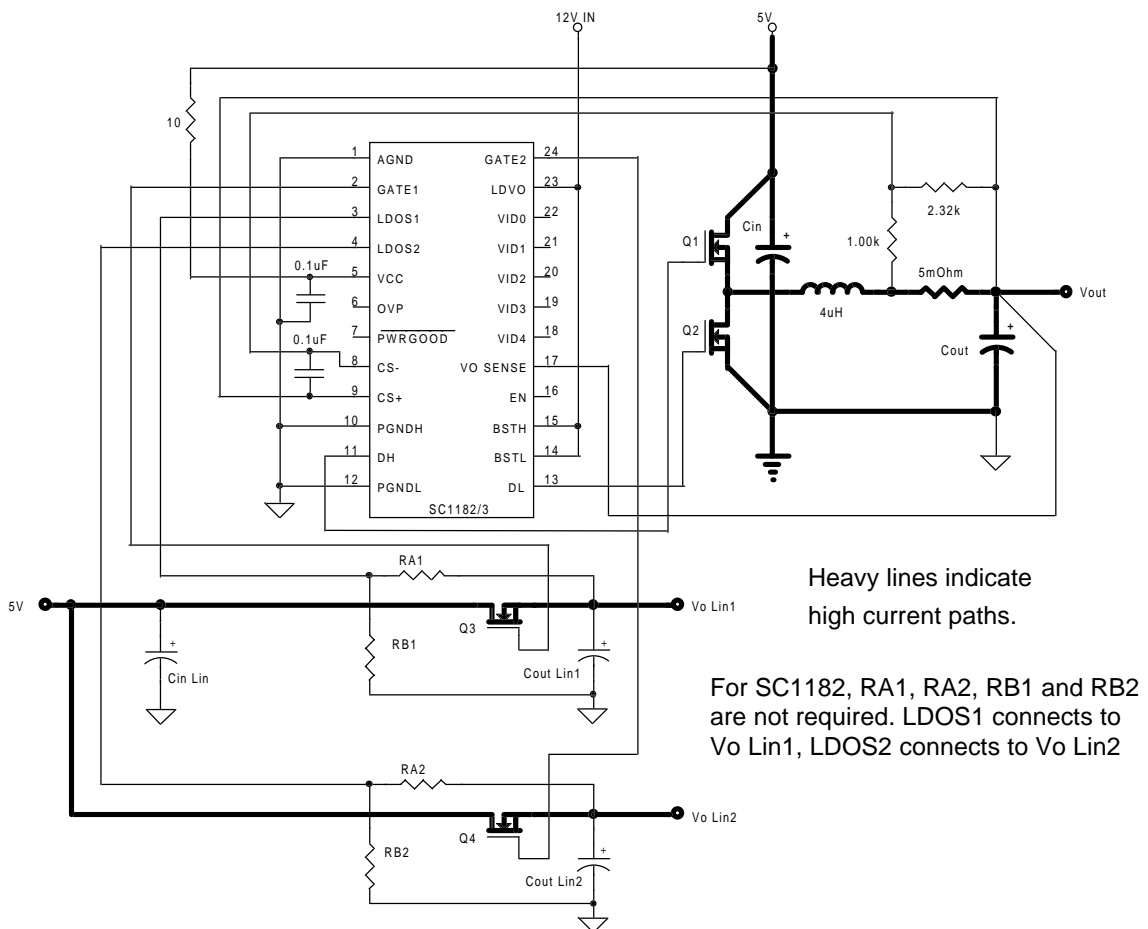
12V IN

5V

10

1 AGND
2 GATE1
3 LDOS1
4 LDOS2
5 VCC
6 OVP
7 PWRGOOD
8 CS-
9 CS+
10 PGNDH
11 DH
12 PGNDL

24 GATE2
23 LDVO
22 VID0
21 VID1
20 VID2
19 VID3
18 VID4
17 VO SENSE
16 EN
15 BSTH
14 BSTL
13 DL

SC1182/3

0.1uF

0.1uF

Q1

Q2

Cin

1.00k

2.32k

5mOhm

4uH

Vout

Cout

RA1

5V

Q3

Vo Lin1

RB1

Cin Lin

Cout Lin1

RA2

Q4

Vo Lin2

RB2

Cout Lin2

Heavy lines indicate high current paths.

For SC1182, RA1, RA2, RB1 and RB2 are not required. LDOS1 connects to Vo Lin1, LDOS2 connects to Vo Lin2